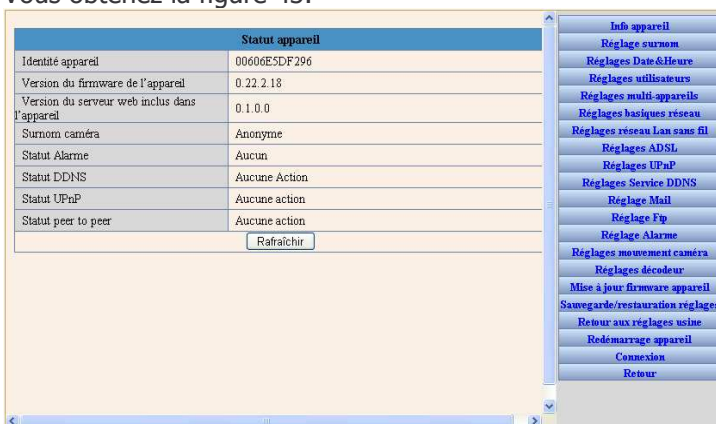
Vous obtenez la figure 45.

| Statut appareil | |
|---|---|
| Identité appareil | 00606E5DF296 |
| Version du firmware de l'appareil | 0.22.2.18 |
| Version du serveur web inclus dans l'appareil | 0.1.0.0 |
| Surnom caméra | Anonyme |
| Statut Alarme | Aucun |
| Statut DDNS | Aucune Action |
| Statut UPnP | Aucune action |
| Statut peer to peer | Aucune action |

Rafraîchir

Info appareil
Réglage surnom
Réglages Date&Heure
Réglages utilisateurs
Réglages multi-appareils
Réglages basiques réseau
Réglages réseau Lan sans fil
Réglages ADSL
Réglages UPnP
Réglages Service DDNS
Réglage Mail
Réglage Ftp
Réglage Alarme
Réglages mouvement caméra
Réglages décodeur
Mise à jour firmware appareil
Sauvegarde/restauration réglages
Retour aux réglages usine
Redémarrage appareil
Connexion
Retour